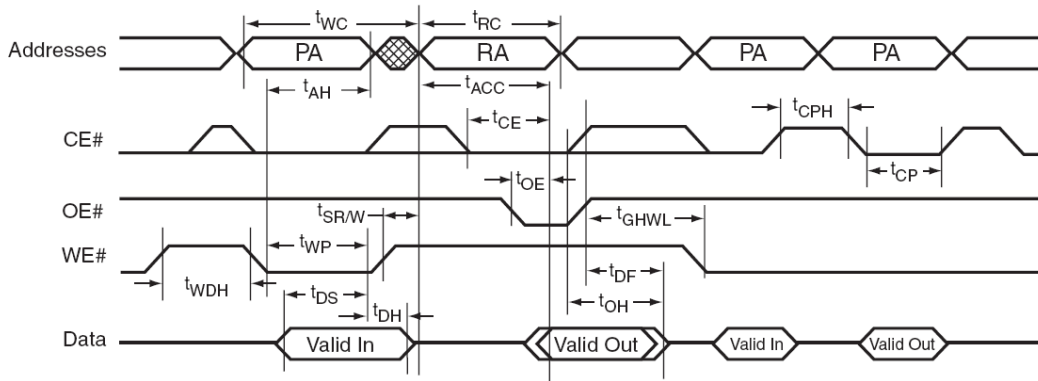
$t_{WC}$ $t_{RC}$

Addresses PA RA PA PA

$t_{AH}$ $t_{ACC}$

$t_{CPH}$

CE# $t_{CE}$

$t_{CP}$

$t_{OE}$

OE#

$t_{SR/W}$ $t_{GHWL}$

$t_{WP}$

WE#

$t_{DF}$

$t_{WDH}$

$t_{DS}$ $t_{OH}$

$t_{DH}$

Data Valid In Valid Out Valid In Valid Out